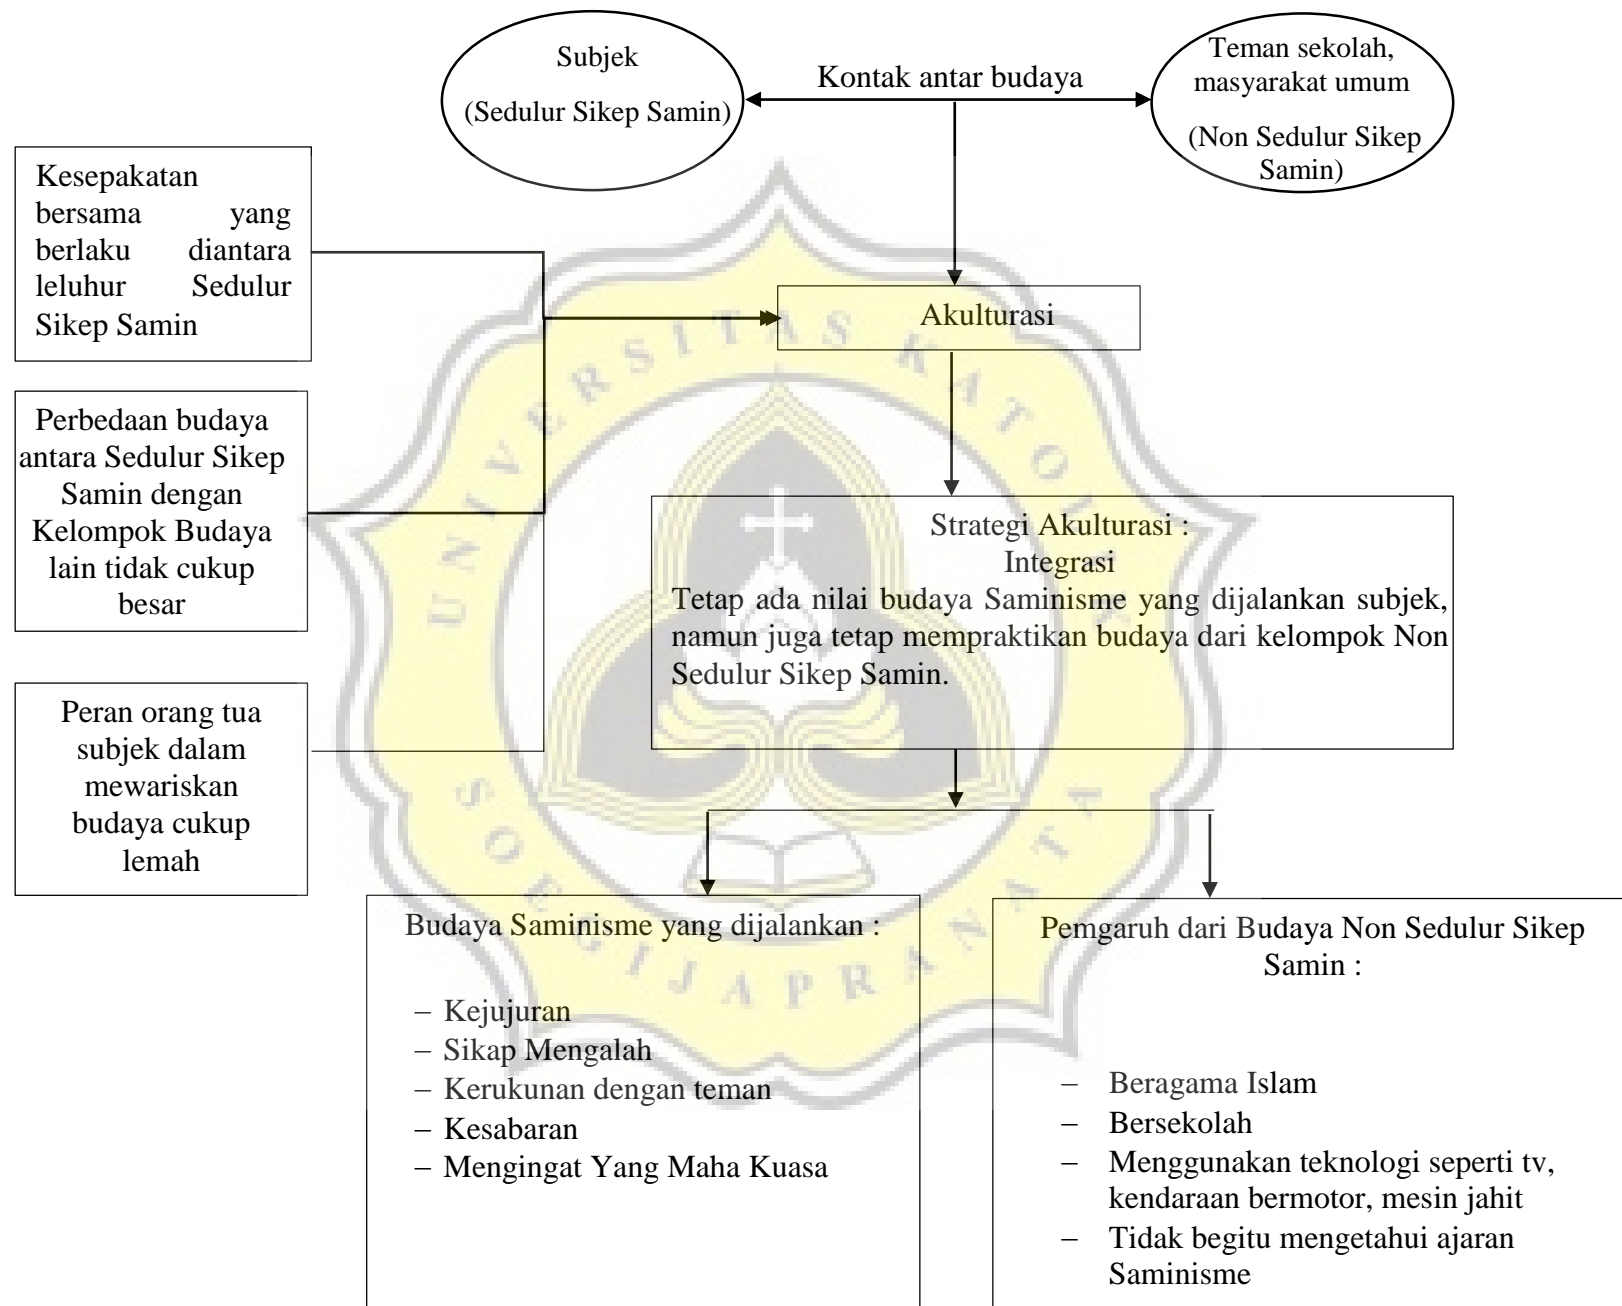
Subjek

(Sedulur Sikep Samin)

Kontak antar budaya

Teman sekolah, masyarakat umum

(Non Sedulur Sikep Samin)

Kesepakatan bersama yang berlaku diantara leluhur Sedulur Sikep Samin

Perbedaan budaya antara Sedulur Sikep Samin dengan Kelompok Budaya lain tidak cukup besar

Peran orang tua subjek dalam mewariskan budaya cukup lemah

Akulturasi

Strategi Akulturasi :
Integrasi
Tetap ada nilai budaya Saminisme yang dijalankan subjek, namun juga tetap mempraktikan budaya dari kelompok Non Sedulur Sikep Samin.

Budaya Saminisme yang dijalankan :

– Kejujuran
– Sikap Mengalah
– Kerukunan dengan teman
– Kesabaran
– Mengingat Yang Maha Kuasa

Pemgaruh dari Budaya Non Sedulur Sikep Samin :

– Beragama Islam
– Bersekolah
– Menggunakan teknologi seperti tv, kendaraan bermotor, mesin jahit
– Tidak begitu mengetahui ajaran Saminisme